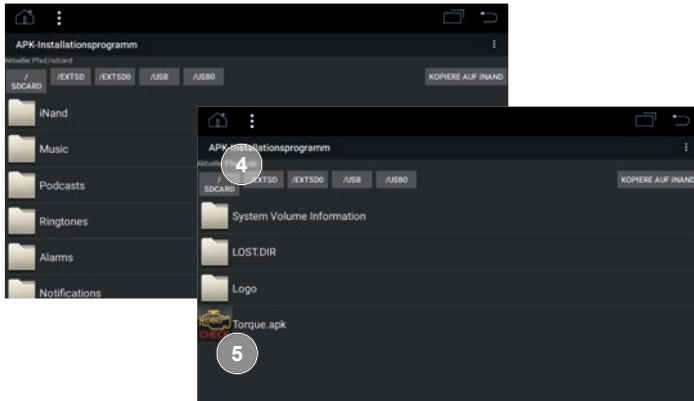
APK-Installationsprogramm

Aktueller Pfad:/sdcard

/SDCARD /EXTSD /EXTSD0 /USB /USB0

KOPIERE AUF INAND

iNand

Music

Podcasts

Ringtones

Alarms

Notifications

APK-Installationsprogramm

Aktueller Pf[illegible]

4

/SDCARD /EXTSD /EXTSD0 /USB /USB0

KOPIERE AUF INAND

System Volume Information

LOST.DIR

Logo

Torque.apk

CHECK

5